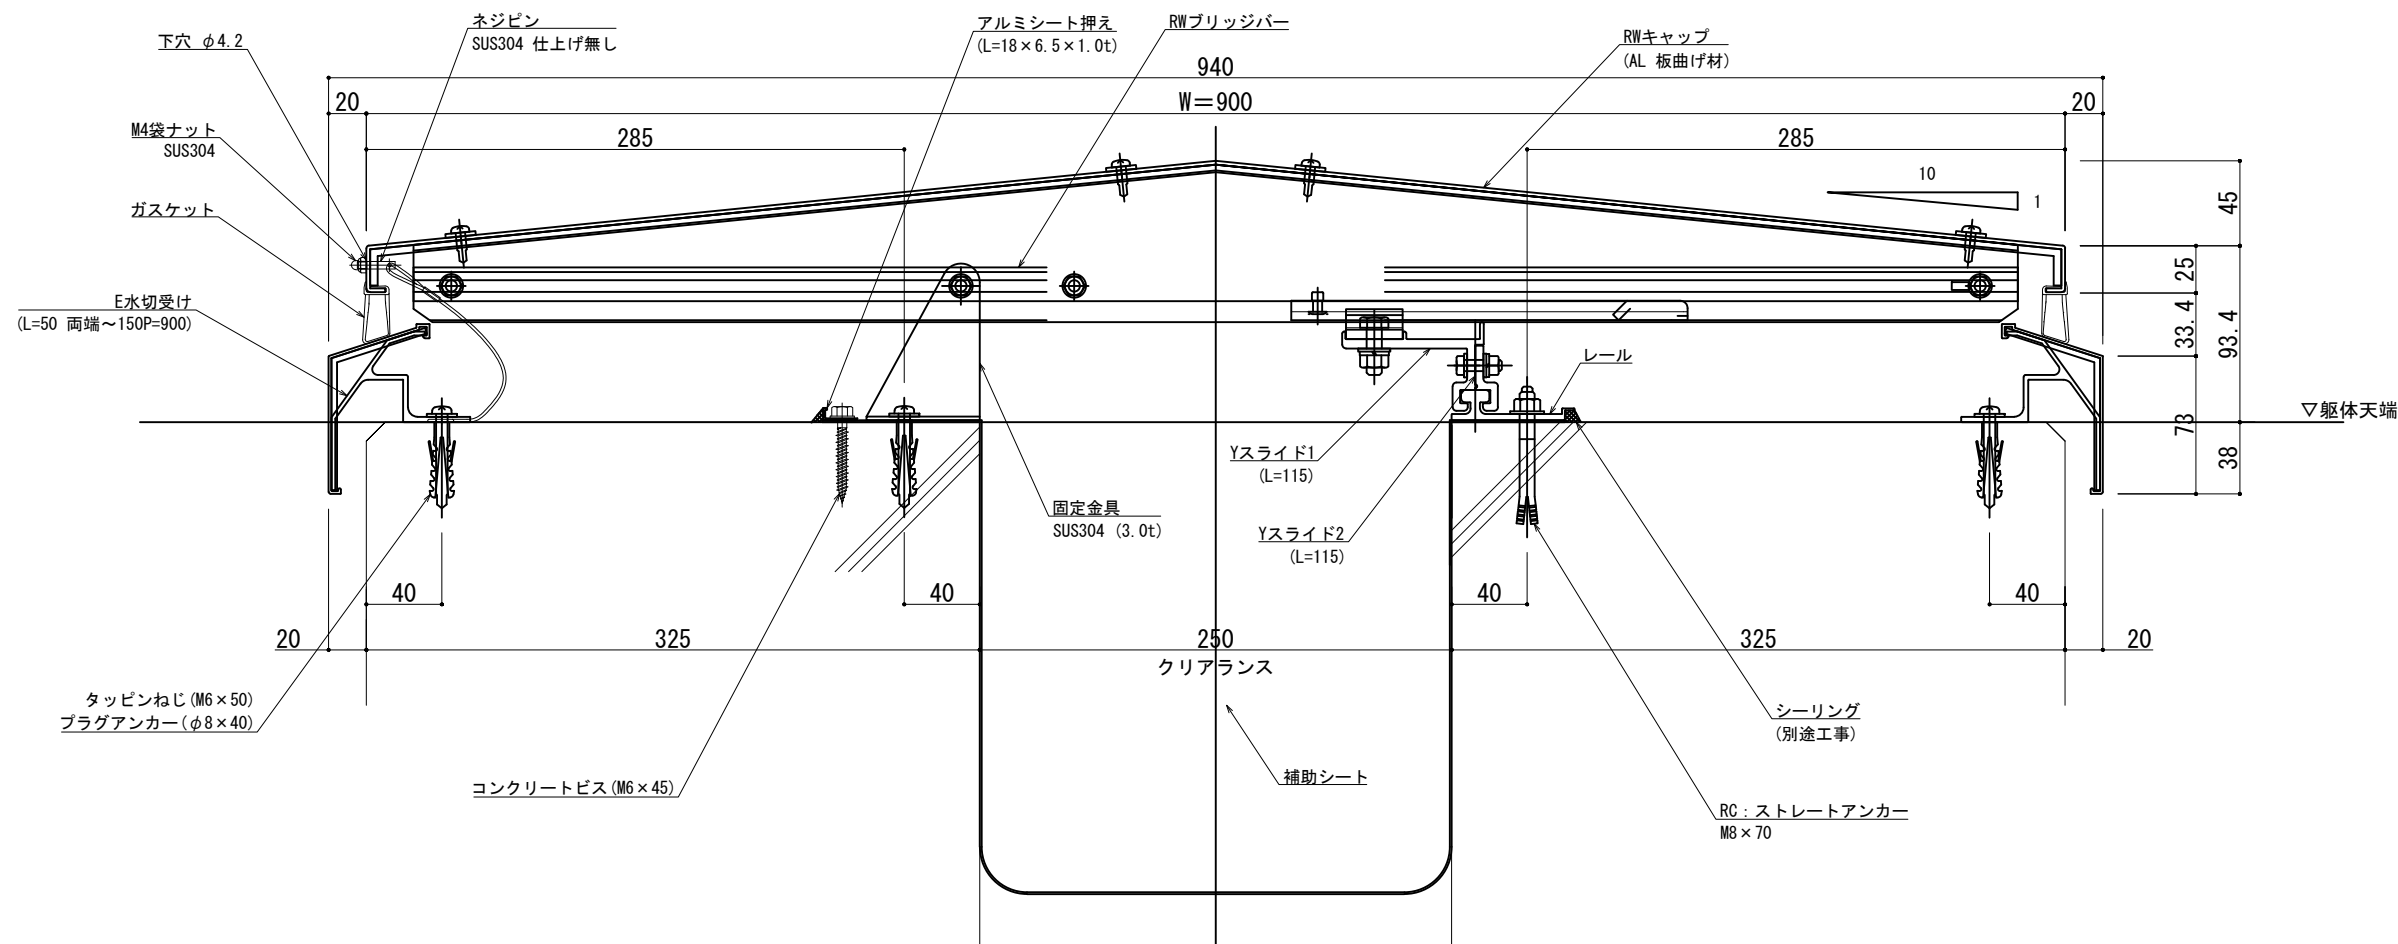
下穴 φ4.2

ネジピン
SUS304 仕上げ無し

アルミシート押え
(L=18×6.5×1.0t)

RWブリッジバー

RWキャップ
(AL 板曲げ材)

940

W=900

20

20

M4袋ナット
SUS304

285

285

10

1

45

ガスケット

25

E水切受け
(L=50 両端~150P=900)

33.4

93.4

レール

▽躯体天端

73

38

Yスライド1
(L=115)

固定金具
SUS304 (3.0t)

Yスライド2
(L=115)

40

40

40

40

20

325

250

325

20

クリアランス

タッピンねじ(M6×50)
プラグアンカー(φ8×40)

シーリング
(別途工事)

補助シート

コンクリートビス(M6×45)

RC:ストレートアンカー
M8×70